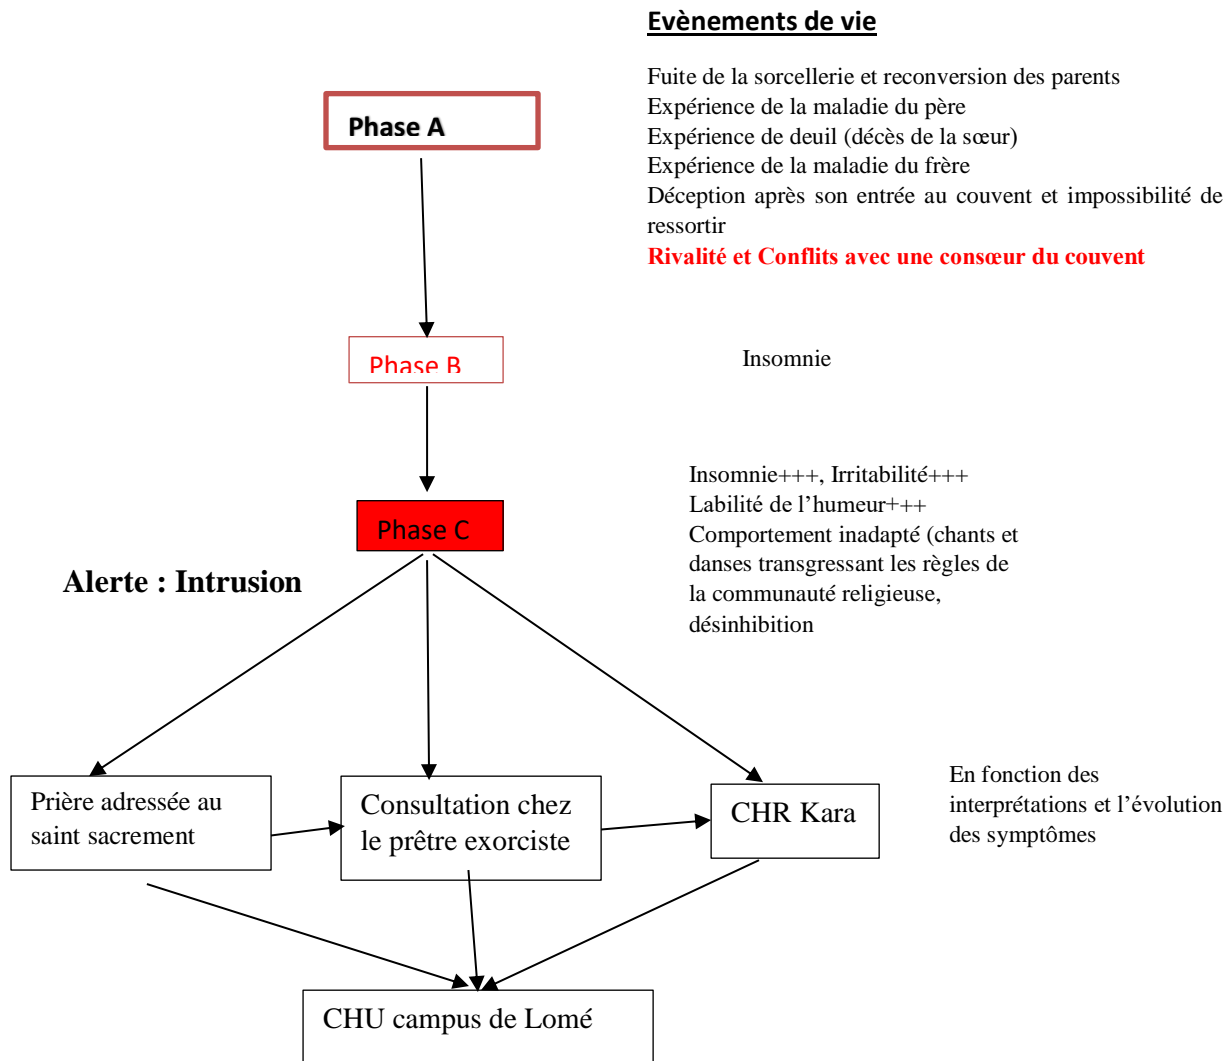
Evènements de vie

Fuite de la sorcellerie et reconversion des parents
Expérience de la maladie du père
Expérience de deuil (décès de la sœur)
Expérience de la maladie du frère
Déception après son entrée au couvent et impossibilité de ressortir
Rivalité et Conflits avec une consœur du couvent

Phase A

Phase B

Insomnie

Phase C

Insomnie+++, Irritabilité+++
Labilité de l'humeur+++
Comportement inadapté (chants et danses transgressant les règles de la communauté religieuse, désinhibition

Alerte : Intrusion

Prière adressée au saint sacrement

Consultation chez le prêtre exorciste

CHR Kara

En fonction des interprétations et l'évolution des symptômes

CHU campus de Lomé